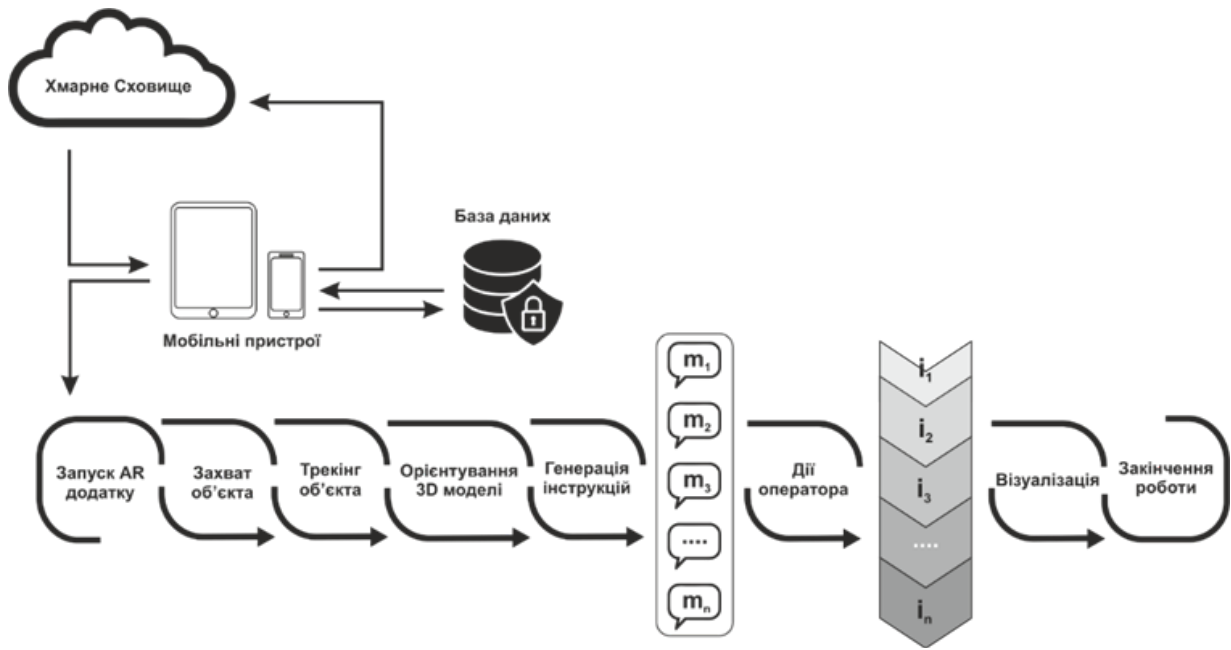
Хмарне Сховище

База даних

Мобільні пристрої

Запуск AR додатку

Захват об'єкта

Трекінг об'єкта

Орієнтування 3D моделі

Генерація інструкцій

$m_1$

$m_2$

$m_3$

....

$m_n$

Дії оператора

$i_1$

$i_2$

$i_3$

....

$i_n$

Візуалізація

Закінчення роботи